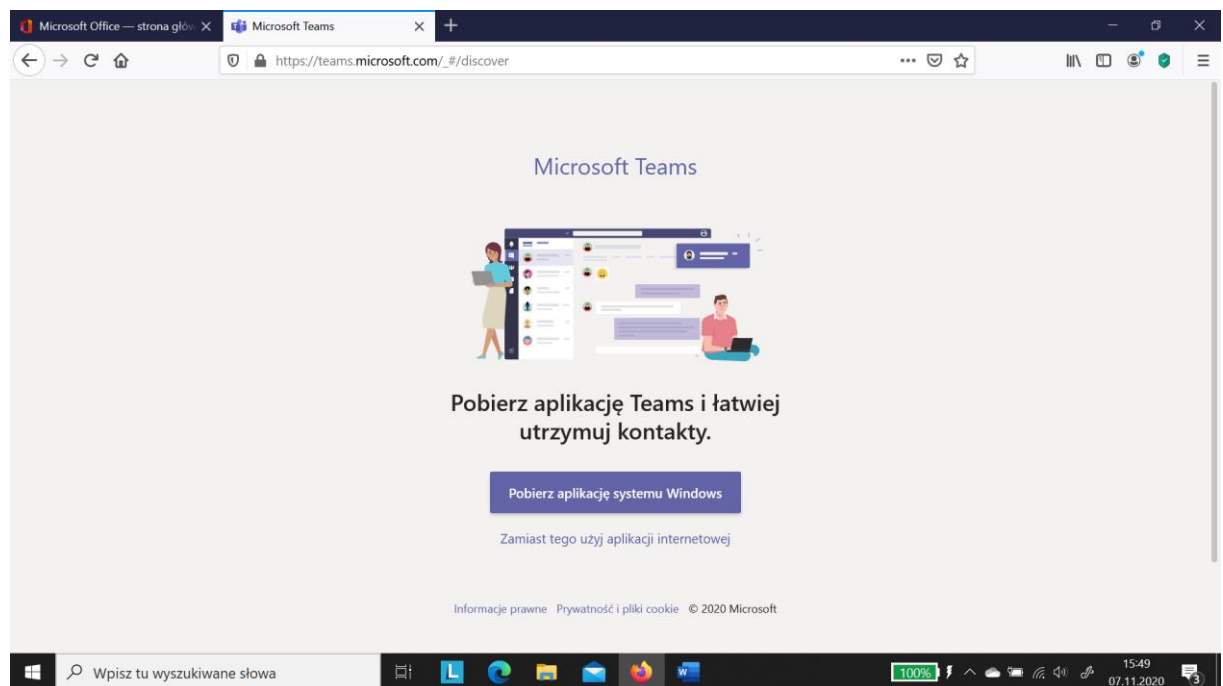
Microsoft Office — strona głów
Microsoft Teams
https://teams.microsoft.com/_#/discover

Microsoft Teams

Pobierz aplikację Teams i łatwiej utrzymuj kontakty.

Pobierz aplikację systemu Windows

Zamiast tego użyj aplikacji internetowej

Informacje prawne Prywatność i pliki cookie © 2020 Microsoft

Wpisz tu wyszukiwane słowa
L
100%
15:49
07.11.2020
3